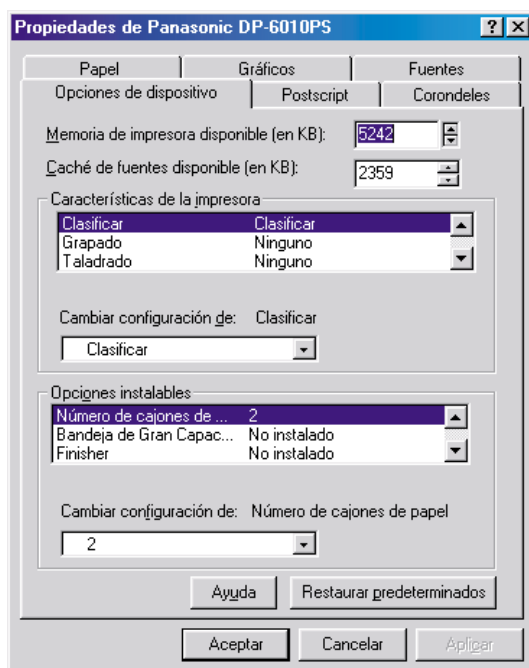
Propiedades de Panasonic DP-6010PS

?

X

Papel

Gráficos

Fuentes

Opciones de dispositivo

Postscript

Corondeles

Memoria de impresora disponible (en KB):

5242

Caché de fuentes disponible (en KB):

2359

Características de la impresora

| | |
|---|---|
| Clasificar | Clasificar |
| Grapado | Ninguno |
| Taladrado | Ninguno |

Cambiar configuración de: Clasificar

Clasificar

Opciones instalables

| | |
|---|---|
| Número de cajones de ... | 2 |
| Bandeja de Gran Capac... | No instalado |
| Finisher | No instalado |

Cambiar configuración de: Número de cajones de papel

2

Ayuda

Restaurar predeterminados

Aceptar

Cancelar

Aplicar